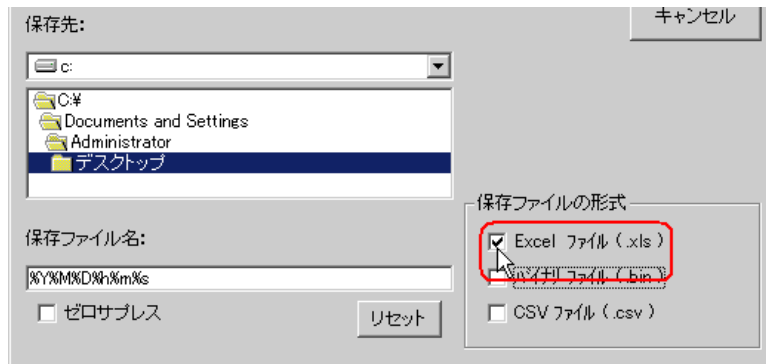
保存先:

キャンセル

c:

C:¥
Documents and Settings
Administrator
デスクトップ

保存ファイルの形式

保存ファイル名:

Excel ファイル (.xls)

%Y%M%D%h%m%s

バイナリファイル (.bin)

ゼロサプレス

リセット

CSV ファイル (.csv)